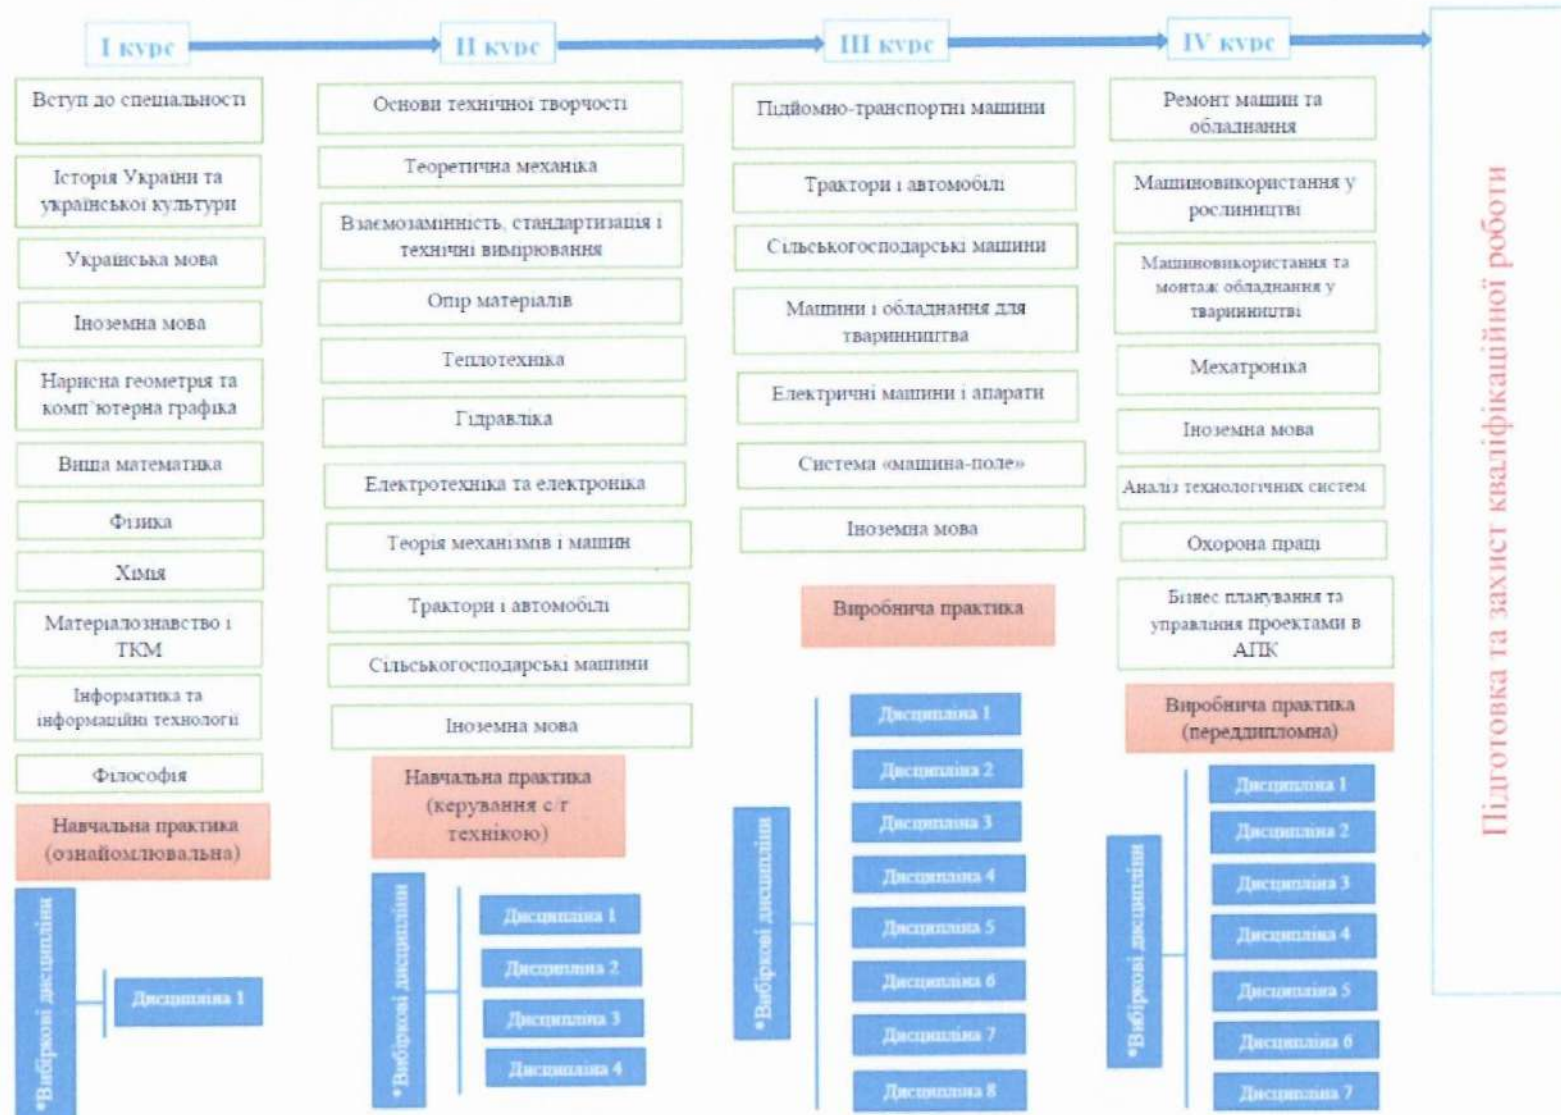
I курс

Вступ до спеціальності

Історія України та української культури

Українська мова

Іноземна мова

Нарисна геометрія та комп'ютерна графіка

Вища математика

Фізика

Хімія

Матеріалознавство і ТКМ

Інформатика та інформаційні технології

Філософія

Навчальна практика (ознайомлювальна)

*Вибіркові дисципліни

Дисципліна 1

II курс

Основи технічної творчості

Теоретична механіка

Взаємозамінність, стандартизація і технічні вимірювання

Опір матеріалів

Теплотехніка

Гідравліка

Електротехніка та електроніка

Теорія механізмів і машин

Трактори і автомобілі

Сільськогосподарські машини

Іноземна мова

Навчальна практика (керування с/г технікою)

*Вибіркові дисципліни

Дисципліна 1

Дисципліна 2

Дисципліна 3

Дисципліна 4

III курс

Підйомно-транспортні машини

Трактори і автомобілі

Сільськогосподарські машини

Машини і обладнання для тваринництва

Електричні машини і апарати

Система «машина-поле»

Іноземна мова

Виробнича практика

*Вибіркові дисципліни

Дисципліна 1

Дисципліна 2

Дисципліна 3

Дисципліна 4

Дисципліна 5

Дисципліна 6

Дисципліна 7

Дисципліна 8

IV курс

Ремонт машин та обладнання

Машиновикористання у рослинництві

Машиновикористання та монтаж обладнання у тваринництві

Мехатроніка

Іноземна мова

Аналіз технологічних систем

Охорона праці

Бізнес планування та управління проектами в АПК

Виробнича практика (переддипломна)

*Вибіркові дисципліни

Дисципліна 1

Дисципліна 2

Дисципліна 3

Дисципліна 4

Дисципліна 5

Дисципліна 6

Дисципліна 7

Підготовка та захист кваліфікаційної роботи